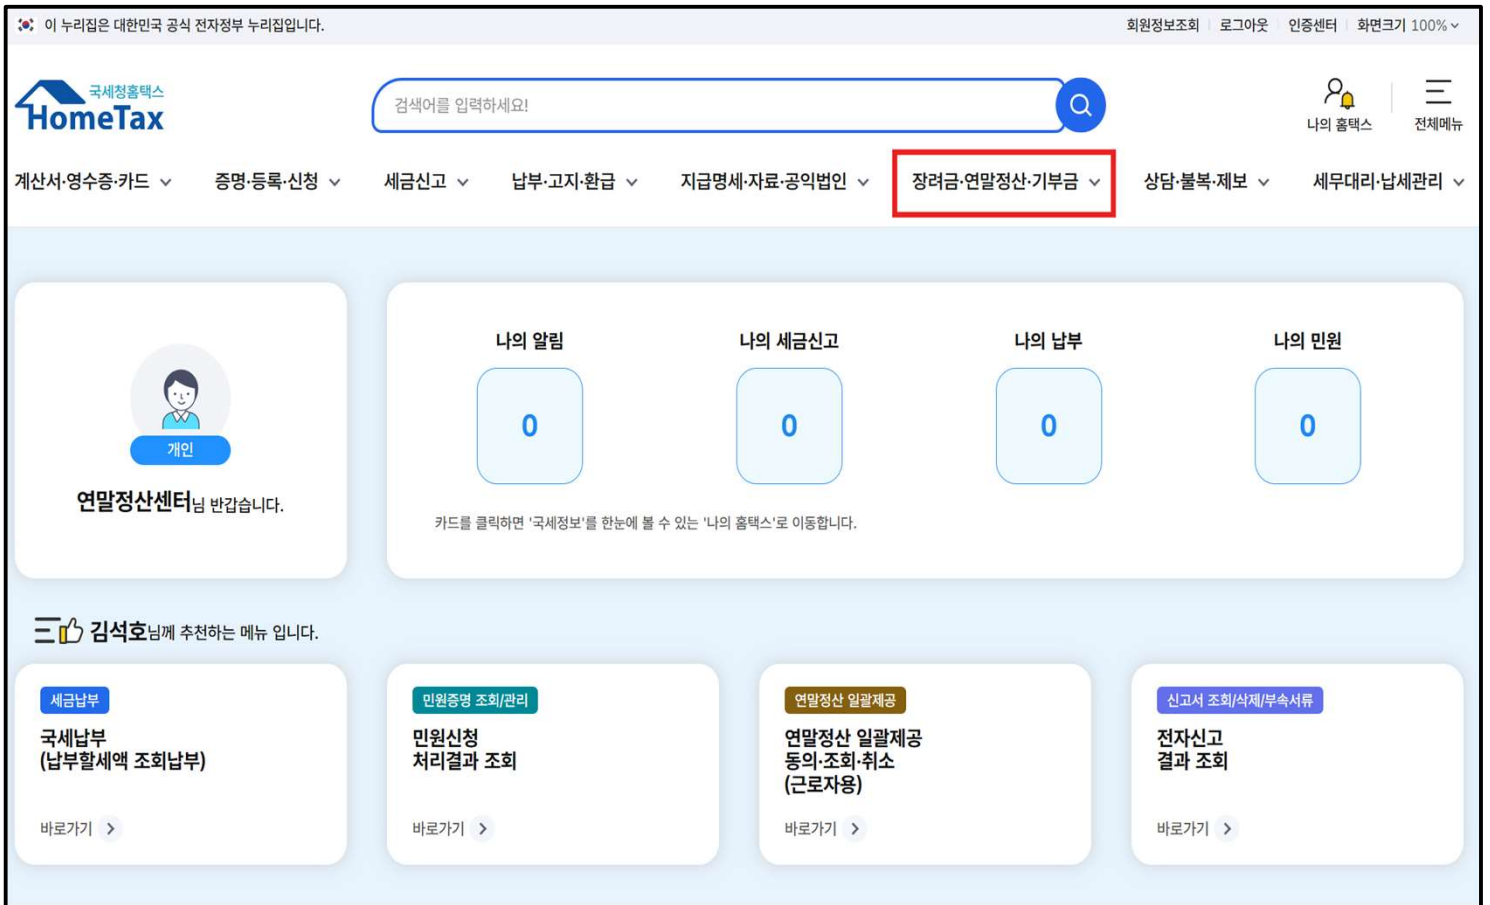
이 누리집은 대한민국 공식 전자정부 누리집입니다.

회원정보조회 | 로그아웃 | 인증센터 | 화면크기 100%

국세청홈택스 HomeTax

검색어를 입력하세요!

나의 홈택스 전체메뉴

계산서·영수증·카드 증명·등록·신청 세금신고 납부·고지·환급 지급명세·자료·공익법인 장려금·연말정산·기부금 상담·불복·제보 세무대리·납세관리

개인

연말정산센터님 반갑습니다.

나의 알림 0

나의 세금신고 0

나의 납부 0

나의 민원 0

카드를 클릭하면 '국세정보'를 한눈에 볼 수 있는 '나의 홈택스'로 이동합니다.

김석호님께 추천하는 메뉴 입니다.

세금납부
국세납부 (납부할세액 조회납부)
바로가기

민원증명 조회/관리
민원신청 처리결과 조회
바로가기

연말정산 일괄제공
연말정산 일괄제공 동의·조회·취소 (근로자용)
바로가기

신고서 조회/삭제/부속서류
전자신고 결과 조회
바로가기